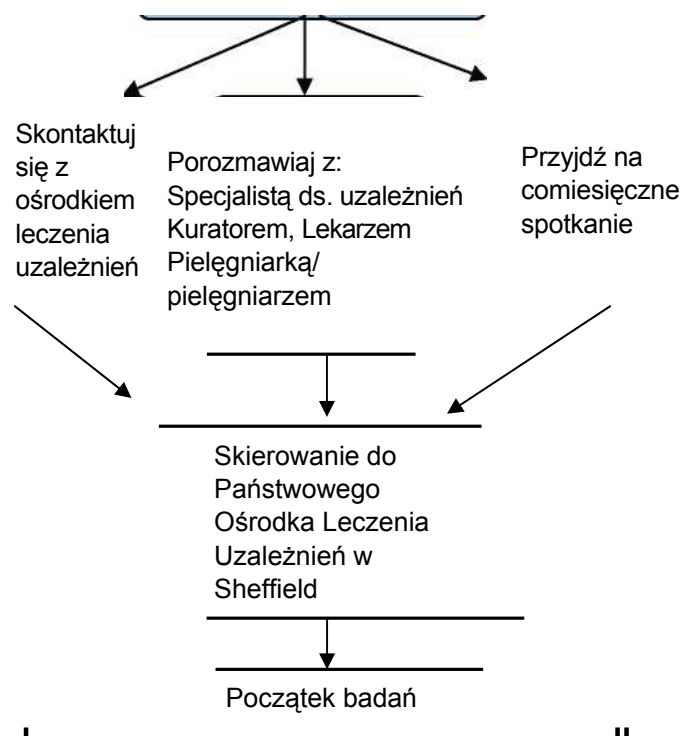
Skontaktuj się z ośrodkiem leczenia uzależnień

Porozmawiaj z:
Specjalistą ds. uzależnień
Kuratorem, Lekarzem
Pielęgniarką/
pielęgniarzem

Przyjdź na comiesięczne spotkanie

Skierowanie do Państwowego Ośrodka Leczenia Uzależnień w Sheffield

Początek badań